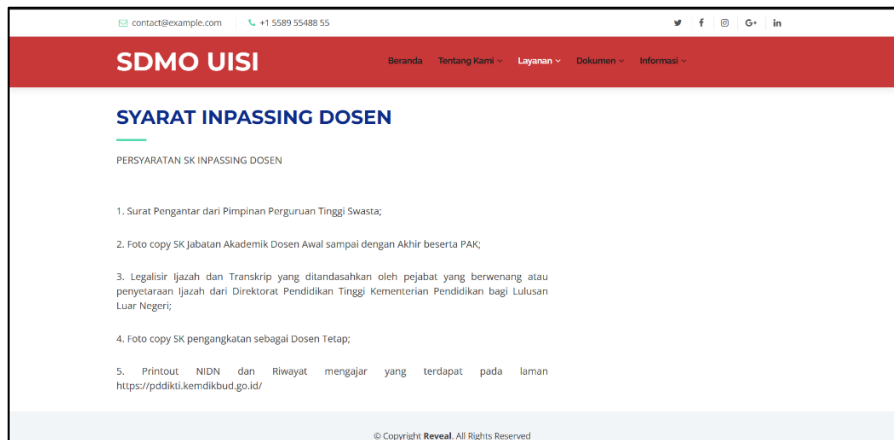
contact@example.com +1 5589 55488 55

SDMO UISI

Beranda Tentang Kami Layanan Dokumen Informasi

SYARAT INPASSING DOSEN

PERSYARATAN SK INPASSING DOSEN

1. Surat Pengantar dari Pimpinan Perguruan Tinggi Swasta;

2. Foto copy SK Jabatan Akademik Dosen Awal sampai dengan Akhir beserta PAK;

3. Legalisir Ijazah dan Transkrip yang ditandasahkan oleh pejabat yang berwenang atau penyetaraan Ijazah dari Direktorat Pendidikan Tinggi Kementerian Pendidikan bagi Lulusan Luar Negeri;

4. Foto copy SK pengangkatan sebagai Dosen Tetap;

5. Printout NIDN dan Riwayat mengajar yang terdapat pada laman https://pddikti.kemdikbud.go.id/

© Copyright Reveal. All Rights Reserved